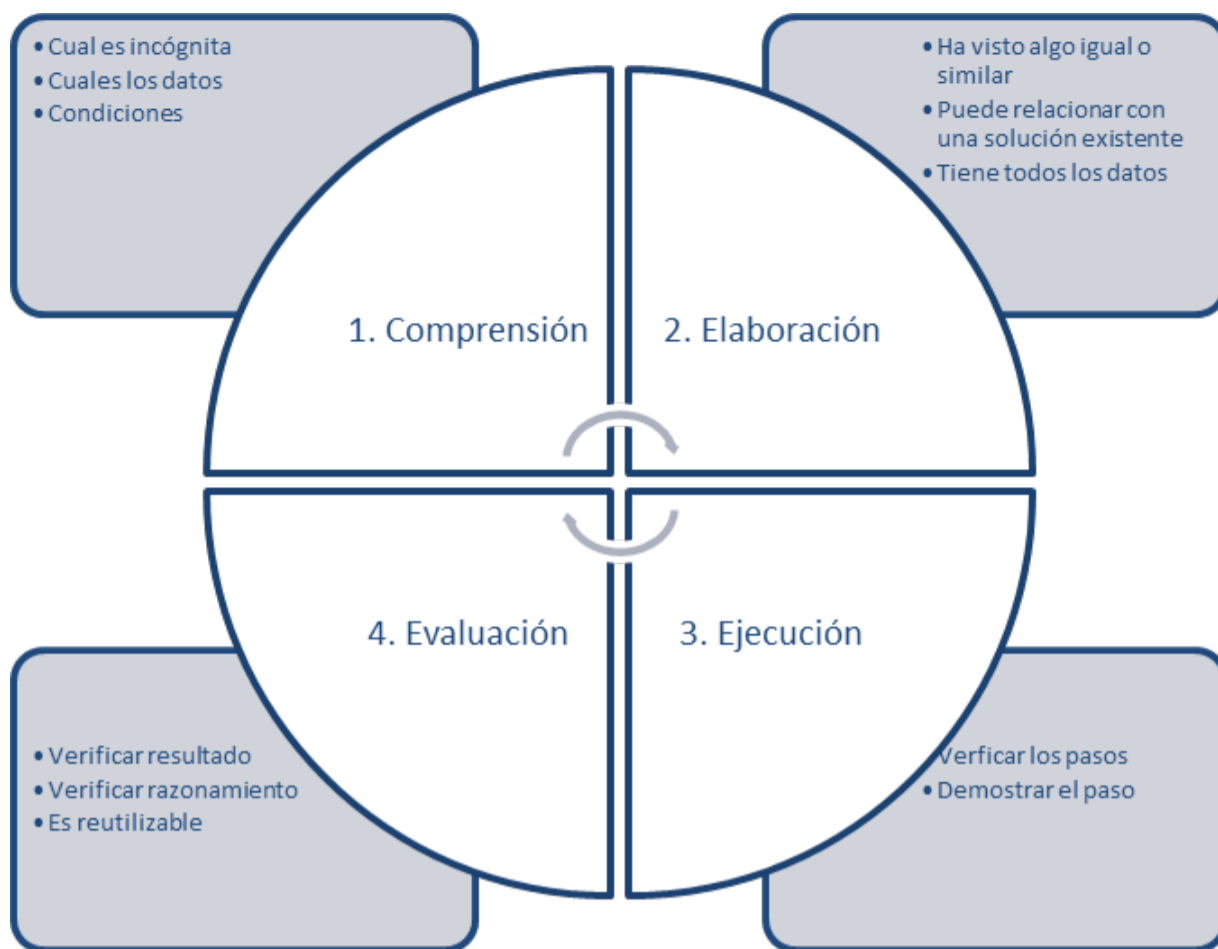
• Cual es incógnita
• Cuales los datos
• Condiciones

• Ha visto algo igual o similar
• Puede relacionar con una solución existente
• Tiene todos los datos

1. Comprensión

2. Elaboración

4. Evaluación

3. Ejecución

• Verificar resultado
• Verificar razonamiento
• Es reutilizable

Verficar los pasos
• Demostrar el paso